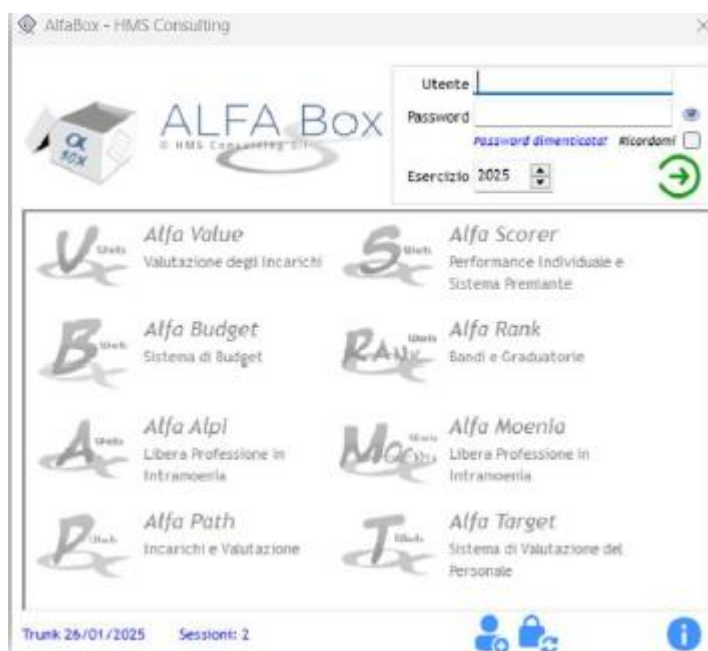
AlfaBox - HMS Consulting

ALFA Box
© HMS Consulting Srl

Utente
Password
Password dimenticata? Ricordami
Esercizio 2025

Alfa Value
Valutazione degli Incarichi

Alfa Scorer
Performance Individuale e Sistema Premiante

Alfa Budget
Sistema di Budget

Alfa Rank
Bandi e Graduatorie

Alfa Alpi
Libera Professione in Intramoenia

Alfa Moenia
Libera Professione in Intramoenia

Alfa Path
Incarichi e Valutazione

Alfa Target
Sistema di Valutazione del Personale

Trunk 26/01/2025 Sessioni: 2